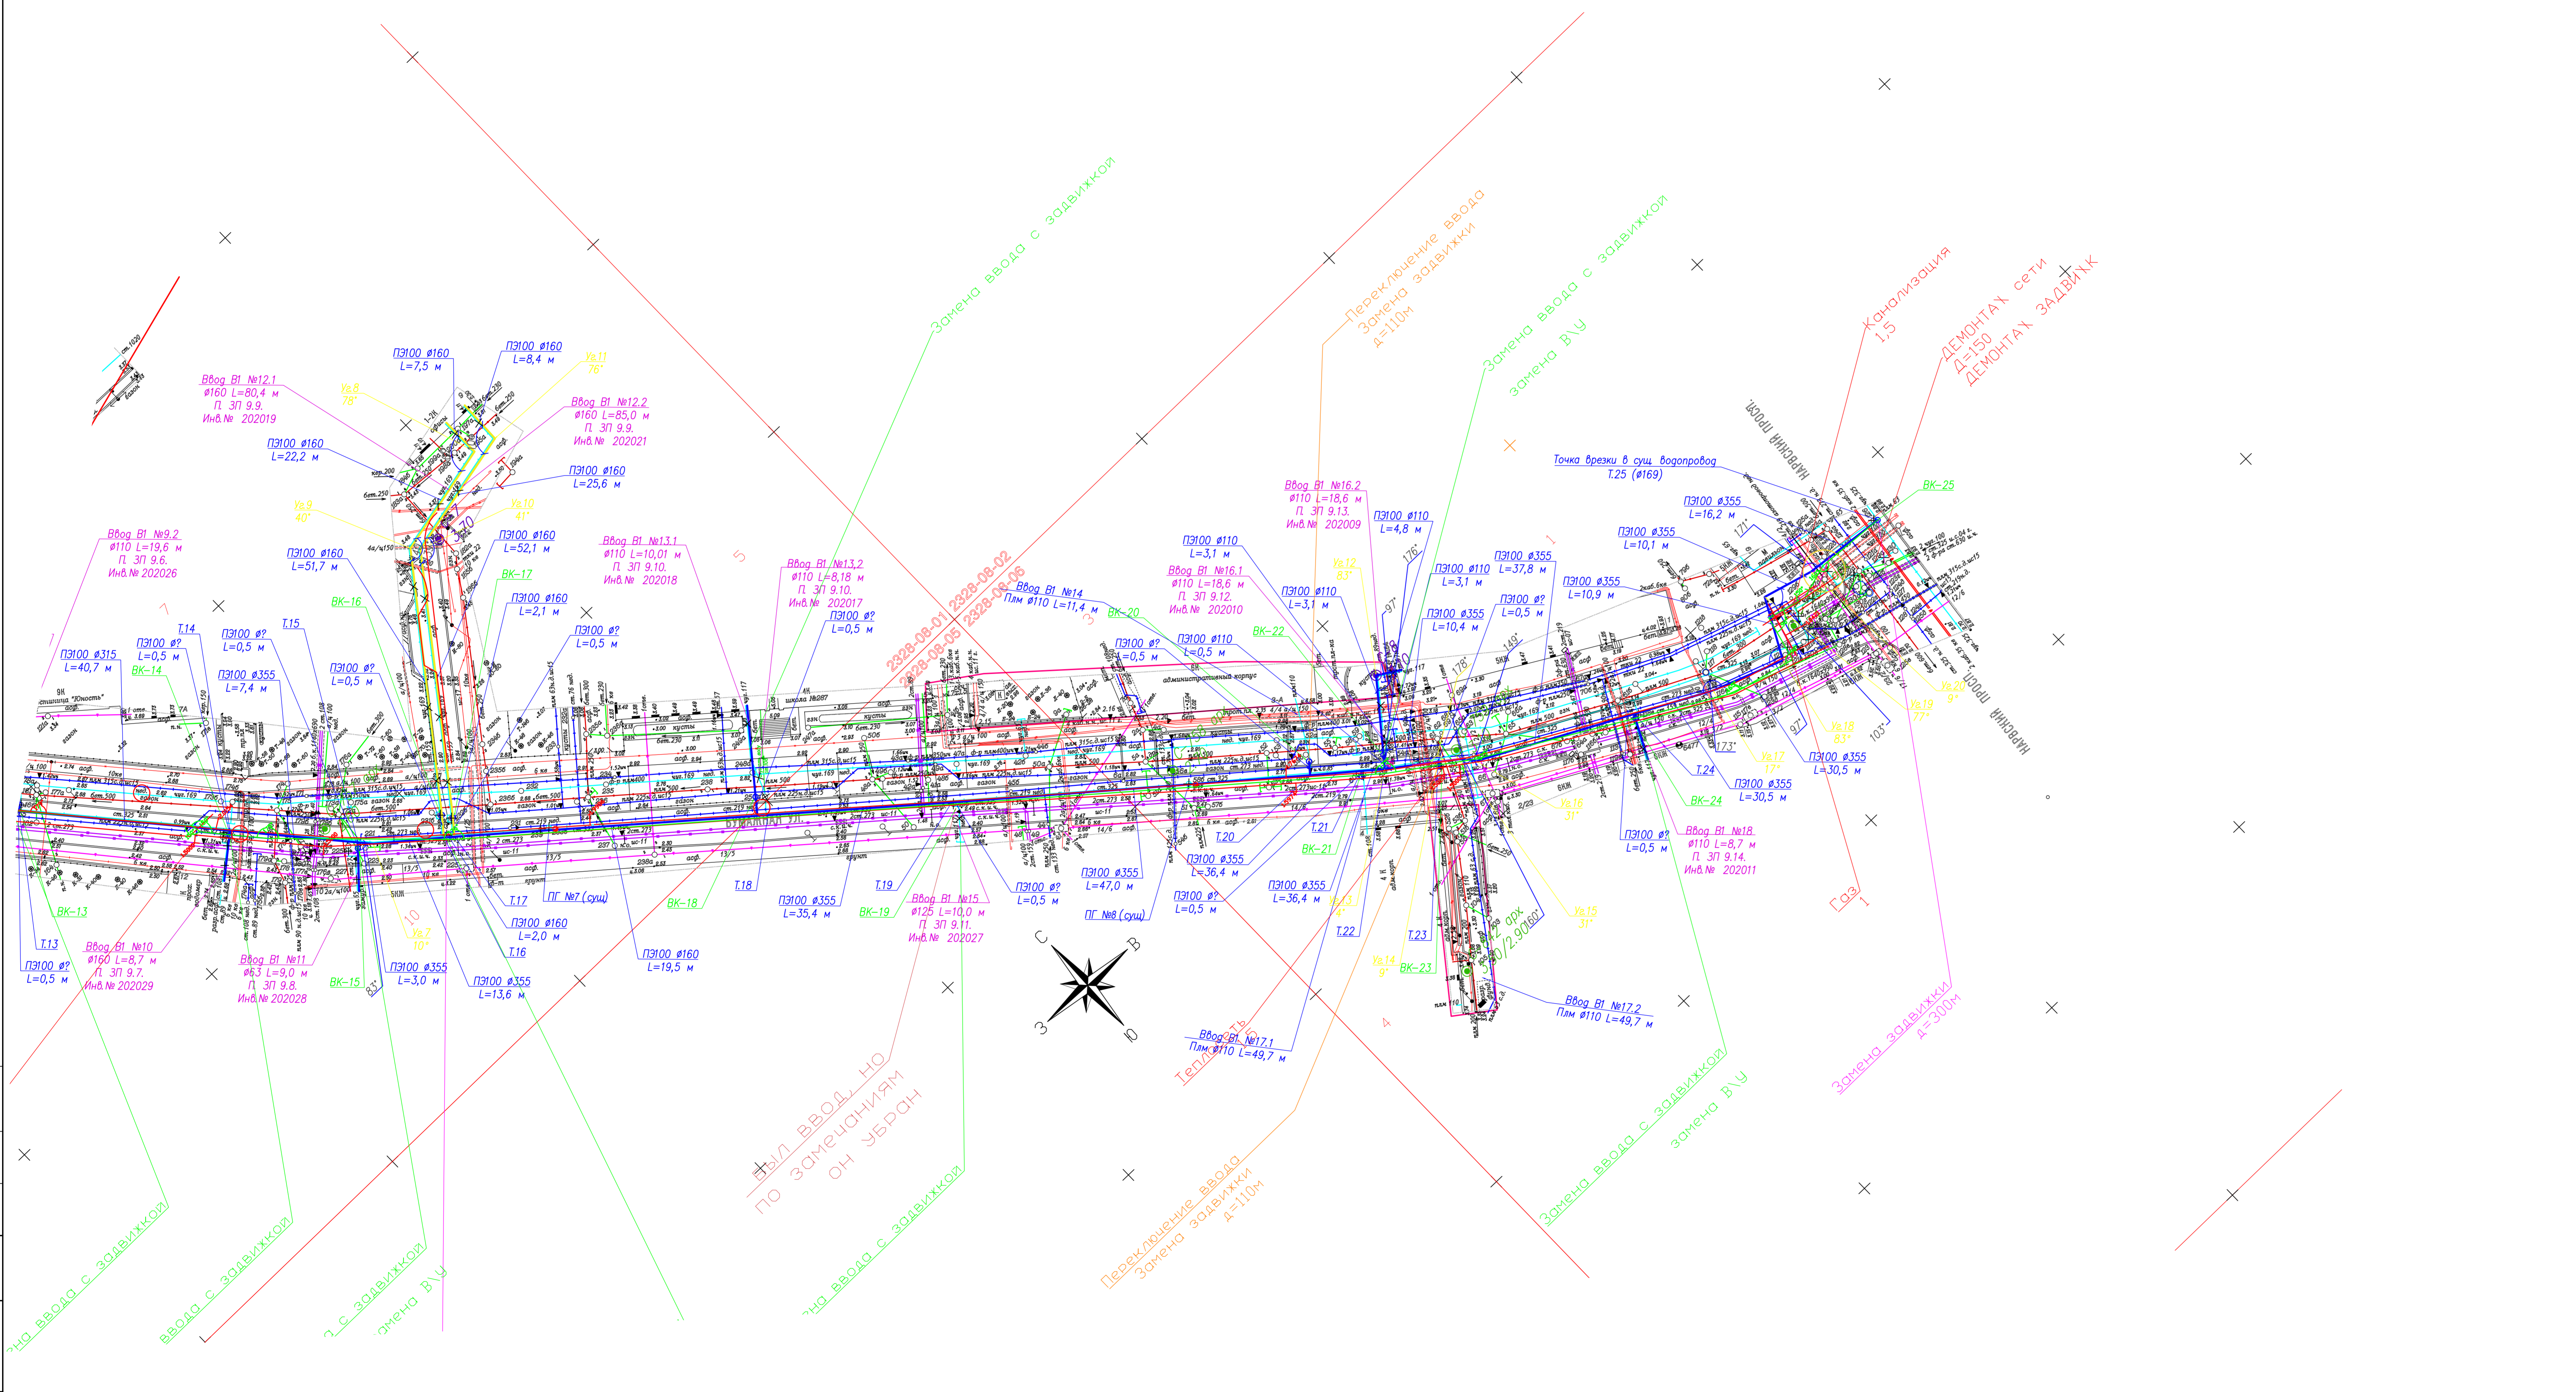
Замена ввода с задвижкой

Переключение ввода
Замена задвижки
Д=110м

Замена ввода с задвижкой
Замена В\У

Канализация
1,5

ДЕМОНТАЖ СЕТИ
Д=150
ДЕМОНТАЖ ЗАДВИЖК

ПЭ100 ø160
L=7,5 м

ПЭ100 ø160
L=8,4 м

Ук.11
76°

Ввод В1 №12.1
ø160 L=80,4 м
П. ЗП 9.9.
Инв.№ 202019

Ук.8
78°

Ввод В1 №12.2
ø160 L=85,0 м
П. ЗП 9.9.
Инв.№ 202021

ПЭ100 ø160
L=22,2 м

ПЭ100 ø160
L=25,6 м

Ук.9
40°

Ук.10
41°

Ввод В1 №9.2
ø110 L=19,6 м
П. ЗП 9.6.
Инв.№ 202026

ПЭ100 ø160
L=51,7 м

ПЭ100 ø160
L=52,1 м

Ввод В1 №13.1
ø110 L=10,01 м
П. ЗП 9.10.
Инв.№ 202018

ВК-17

ВК-16

ПЭ100 ø160
L=2,1 м

ПЭ100 ø?
L=0,5 м

Ввод В1 №13.2
ø110 L=8,18 м
П. ЗП 9.10.
Инв.№ 202017

ПЭ100 ø?
L=0,5 м

Т.14

ПЭ100 ø?
L=0,5 м

ПЭ100 ø?
L=0,5 м

Т.15

ПЭ100 ø315
L=40,7 м

ВК-14

ПЭ100 ø355
L=7,4 м

ПЭ100 ø?
L=0,5 м

2328-08-01
2328-08-02
2328-08-05
2328-08-06

Ввод В1 №14
Плм ø110 L=11,4 м

ВК-20

ПЭ100 ø?
L=0,5 м

ПЭ100 ø110
L=0,5 м

ВК-22

ПЭ100 ø110
L=3,1 м

Ввод В1 №16.1
ø110 L=18,6 м
П. ЗП 9.12.
Инв.№ 202010

Ввод В1 №16.2
ø110 L=18,6 м
П. ЗП 9.13.
Инв.№ 202009

ПЭ100 ø110
L=4,8 м

ПЭ100 ø110
L=3,1 м

Ук.12
83°

ПЭ100 ø110
L=3,1 м

ПЭ100 ø355
L=37,8 м

ПЭ100 ø355
L=10,4 м

ПЭ100 ø?
L=0,5 м

Точка врезки в сущ. водопровод
Т.25 (ø169)

ПЭ100 ø355
L=16,2 м

ПЭ100 ø355
L=10,1 м

ПЭ100 ø355
L=10,9 м

ВК-25

НАРВСКИЙ ПРОСП.

административный корпус

школа №287

станция "Юность"

ВК-13

Т.13

ПЭ100 ø?
L=0,5 м

Ввод В1 №10
ø160 L=8,7 м
П. ЗП 9.7.
Инв.№ 202029

Ввод В1 №11
ø63 L=9,0 м
П. ЗП 9.8.
Инв.№ 202028

ВК-15

Ук.7
10°

ПЭ100 ø355
L=3,0 м

ПЭ100 ø355
L=13,6 м

Т.16

Т.17

ПЭ100 ø160
L=2,0 м

ПГ №7 (сущ)

ПЭ100 ø160
L=19,5 м

ВК-18

Т.18

ПЭ100 ø355
L=35,4 м

Т.19

ВК-19

Ввод В1 №15
ø125 L=10,0 м
П. ЗП 9.11.
Инв.№ 202027

ПЭ100 ø?
L=0,5 м

ПЭ100 ø355
L=47,0 м

ПГ №8 (сущ)

ПЭ100 ø355
L=36,4 м

Т.20

ПЭ100 ø?
L=0,5 м

ПЭ100 ø355
L=36,4 м

Т.21

ВК-21

Т.22

Т.23

Ук.14
9°

ВК-23

Ук.13

Ук.15
31°

Ук.16
31°

Ввод В1 №17.1
Плм ø110 L=49,7 м

Ввод В1 №17.2
Плм ø110 L=49,7 м

ПЭ100 ø?
L=0,5 м

Ввод В1 №18
ø110 L=8,7 м
П. ЗП 9.14.
Инв.№ 202011

ВК-24

Т.24

ПЭ100 ø355
L=30,5 м

ПЭ100 ø355
L=30,5 м

Ук.17
17°

Ук.18
83°

Ук.19
77°

Ук.20
9°

Т.73°

Газ
1

Теплосеть

С
В
З
Ю

Был ввод, но
по замечаниям
он убран

Замена ввода с задвижкой

Переключение ввода
Замена задвижки
Д=110м

Замена ввода с задвижкой
Замена В\У

Замена задвижки
Д=300м

зна ввода с задвижкой

ввода с задвижкой

с задвижкой
замена В\У